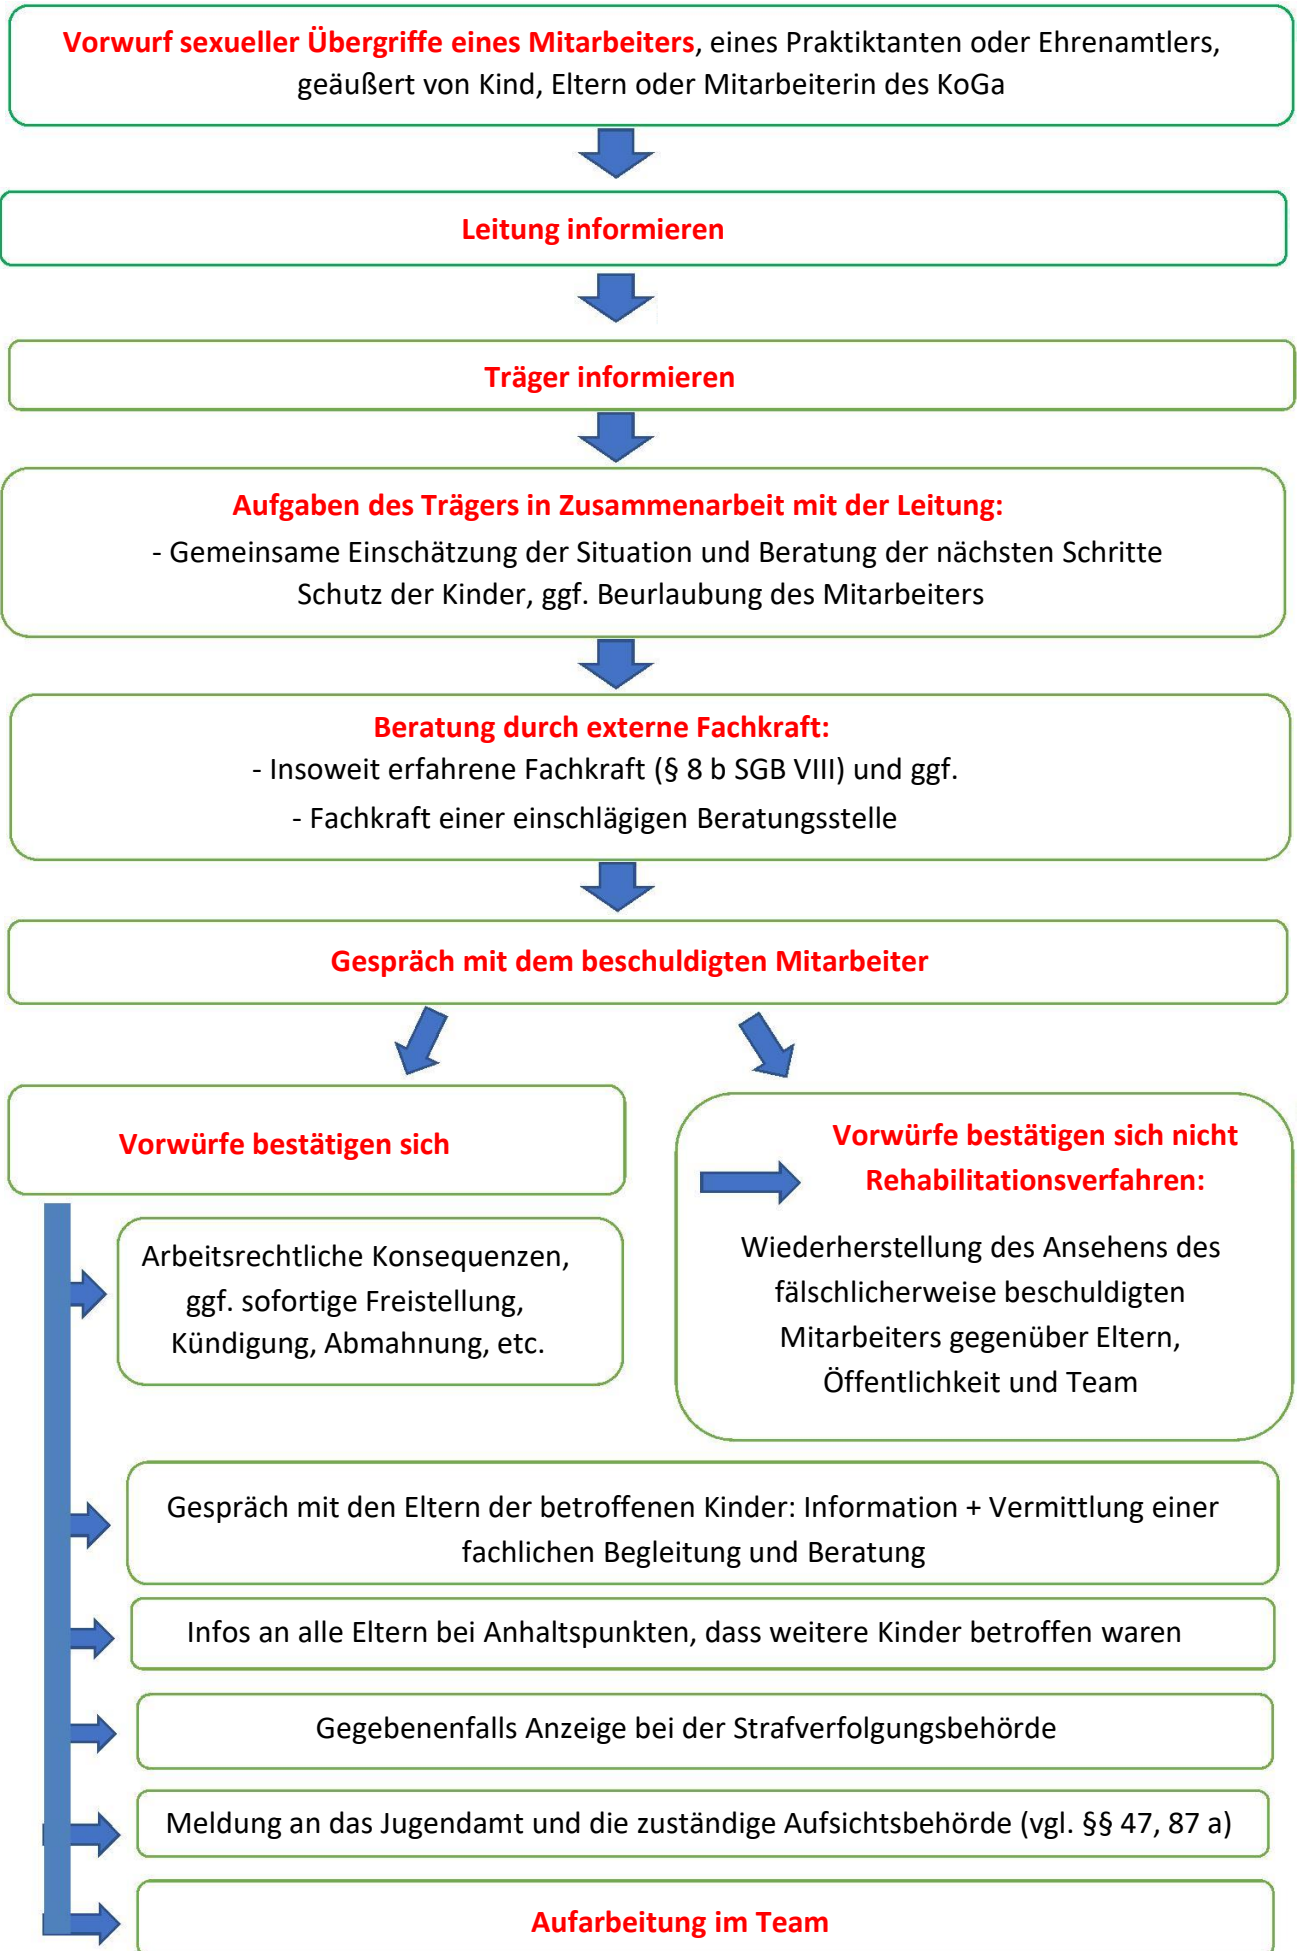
Vorwurf sexueller Übergriffe eines Mitarbeiters, eines Praktiktanten oder Ehrenamtlers, geäußert von Kind, Eltern oder Mitarbeiterin des KoGa

Leitung informieren

Träger informieren

Aufgaben des Trägers in Zusammenarbeit mit der Leitung:
- Gemeinsame Einschätzung der Situation und Beratung der nächsten Schritte
Schutz der Kinder, ggf. Beurlaubung des Mitarbeiters

Beratung durch externe Fachkraft:
- Insoweit erfahrene Fachkraft (§ 8 b SGB VIII) und ggf.
- Fachkraft einer einschlägigen Beratungsstelle

Gespräch mit dem beschuldigten Mitarbeiter

Vorwürfe bestätigen sich

Arbeitsrechtliche Konsequenzen, ggf. sofortige Freistellung, Kündigung, Abmahnung, etc.

Vorwürfe bestätigen sich nicht
Rehabilitationsverfahren:

Wiederherstellung des Ansehens des fälschlicherweise beschuldigten Mitarbeiters gegenüber Eltern, Öffentlichkeit und Team

Gespräch mit den Eltern der betroffenen Kinder: Information + Vermittlung einer fachlichen Begleitung und Beratung

Infos an alle Eltern bei Anhaltspunkten, dass weitere Kinder betroffen waren

Gegebenenfalls Anzeige bei der Strafverfolgungsbehörde

Meldung an das Jugendamt und die zuständige Aufsichtsbehörde (vgl. §§ 47, 87 a)

Aufarbeitung im Team